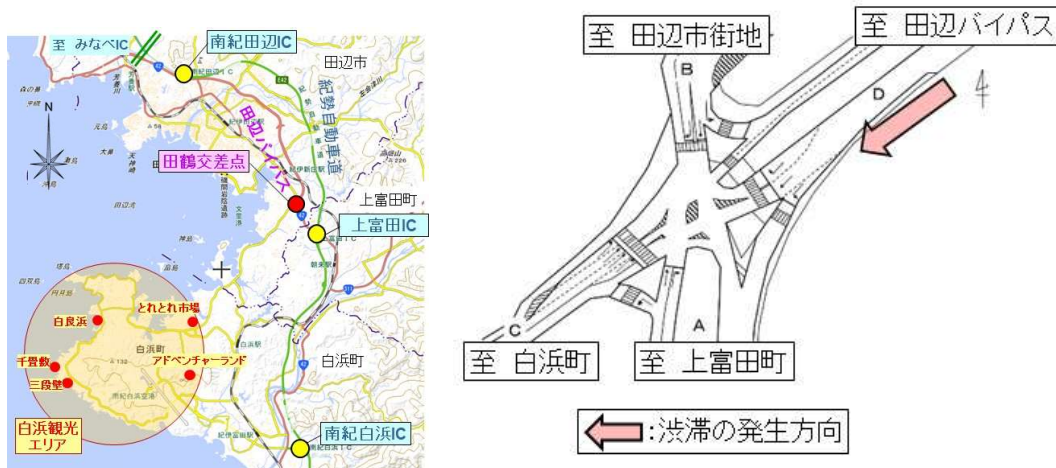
至 みなべIC

南紀田辺IC

田辺市

N

紀勢自動車道

田辺バイパス

田鶴交差点

上富田町

上富田IC

とれとれ市場

白良浜

白浜町

千畳敷

アドベンチャーランド

三段壁

白浜町

白浜観光エリア

南紀白浜IC

至 田辺市街地

至 田辺バイパス

B

D

A

C

至 白浜町

至 上富田町

:渋滞の発生方向